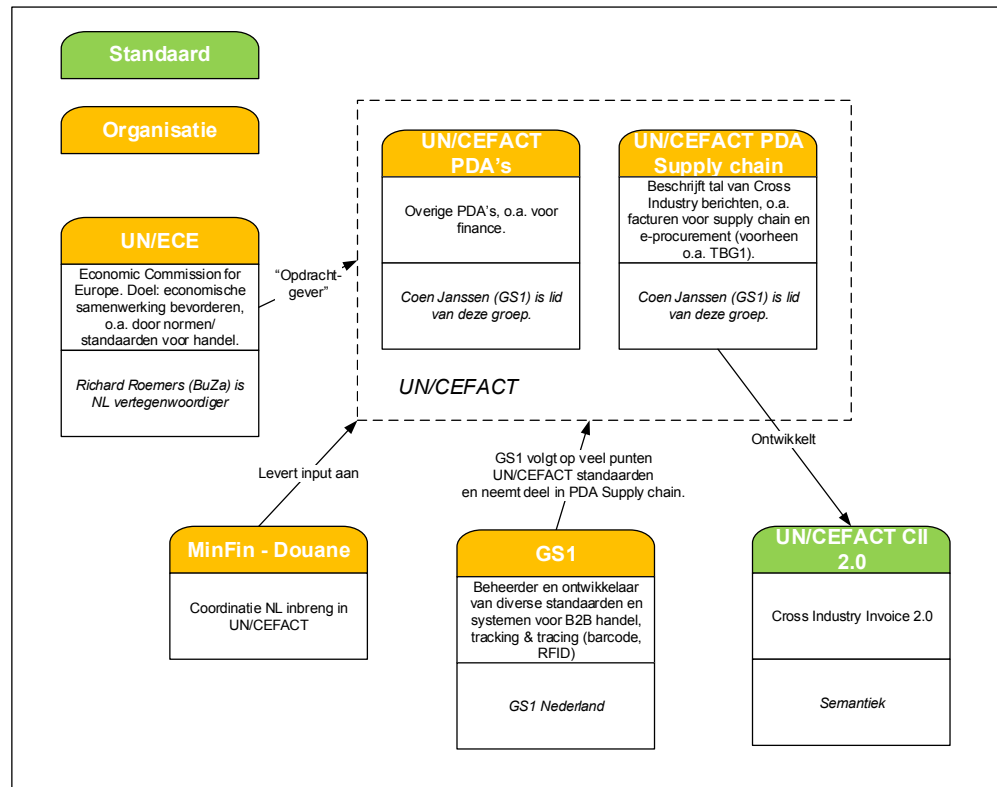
Standaard

Organisatie

UN/ECE

Economic Commission for Europe. Doel: economische samenwerking bevorderen, o.a. door normen/ standaarden voor handel.

Richard Roemers (BuZa) is NL vertegenwoordiger

"Opdrachtgever"

UN/CEFACT PDA's

Overige PDA's, o.a. voor finance.

Coen Janssen (GS1) is lid van deze groep.

UN/CEFACT PDA Supply chain

Beschrijft tal van Cross Industry berichten, o.a. facturen voor supply chain en e-procurement (voorheen o.a. TBG1).

Coen Janssen (GS1) is lid van deze groep.

UN/CEFACT

Ontwikkelt

Levert input aan

GS1 volgt op veel punten UN/CEFACT standaarden en neemt deel in PDA Supply chain.

MinFin - Douane

Coordinatie NL inbreng in UN/CEFACT

GS1

Beheerder en ontwikkelaar van diverse standaarden en systemen voor B2B handel, tracking & tracing (barcode, RFID)

GS1 Nederland

UN/CEFACT CII 2.0

Cross Industry Invoice 2.0

Semantiek